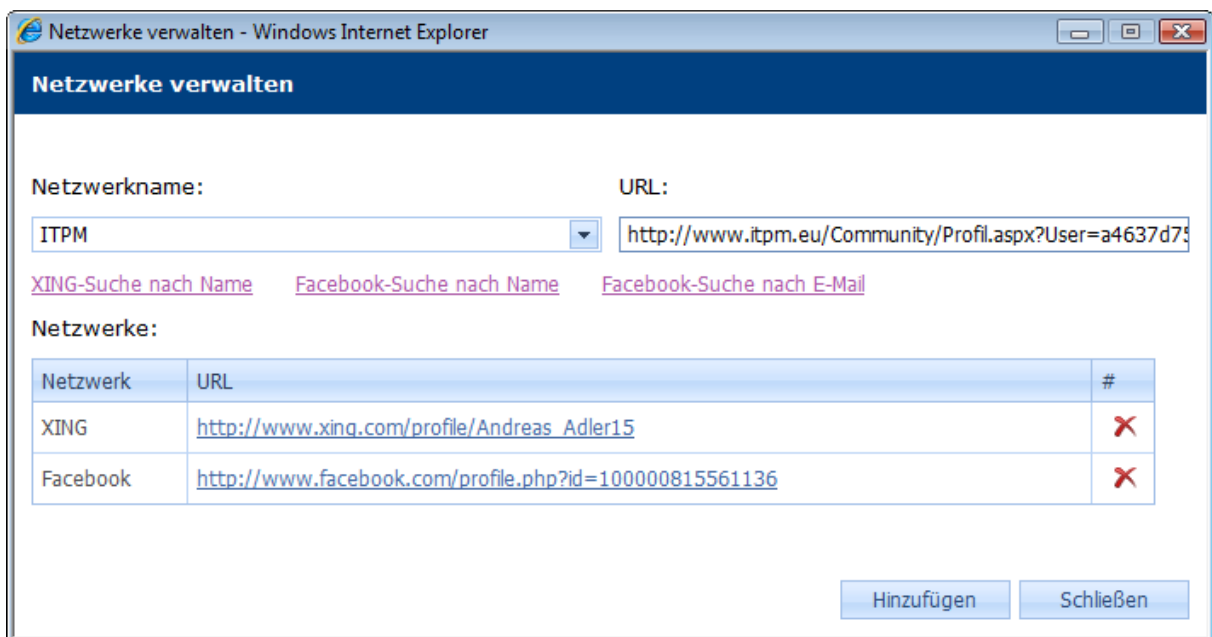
Netzwerke verwalten - Windows Internet Explorer

Netzwerke verwalten

Netzwerkname:

URL:

ITPM

http://www.itpm.eu/Community/Profil.aspx?User=a4637d7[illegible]

XING-Suche nach Name

Facebook-Suche nach Name

Facebook-Suche nach E-Mail

Netzwerke:

| Netzwerk | URL | # |
|---|---|---|
| XING | http://www.xing.com/profile/Andreas_Adler15 | ✕ |
| Facebook | http://www.facebook.com/profile.php?id=100000815561136 | ✕ |

Hinzufügen

Schließen